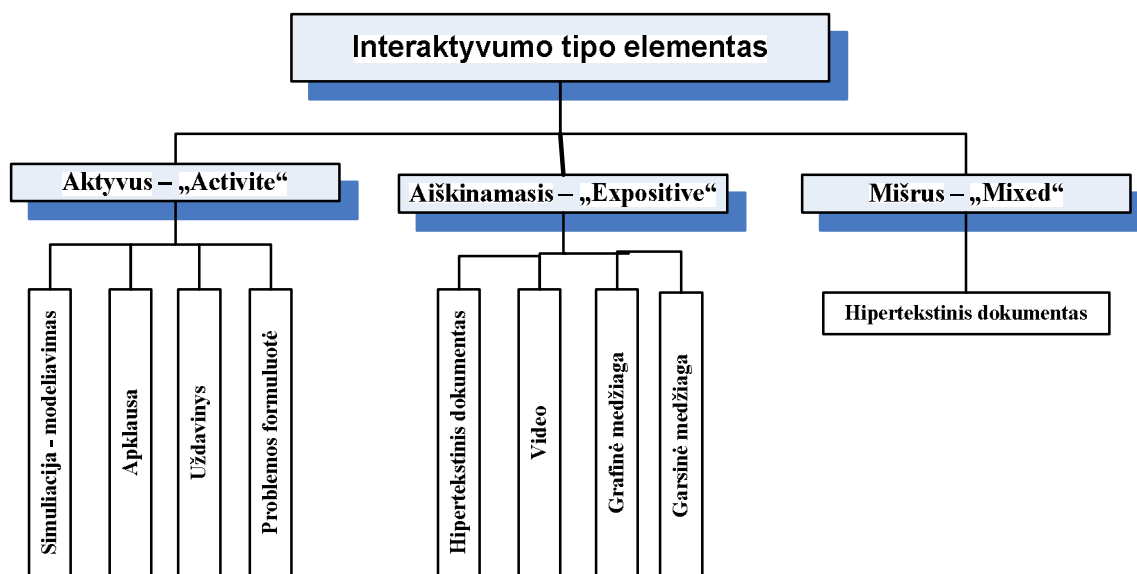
Interaktyvumo tipo elementas

Aktyvus – „Activite“

Simuliacija - modeliavimas

Apklausa

Uždavinys

Problemos formuluotė

Aiškinamasis – „Expositive“

Hipertekstinis dokumentas

Video

Grafinė medžiaga

Garsinė medžiaga

Mišrus – „Mixed“

Hipertekstinis dokumentas